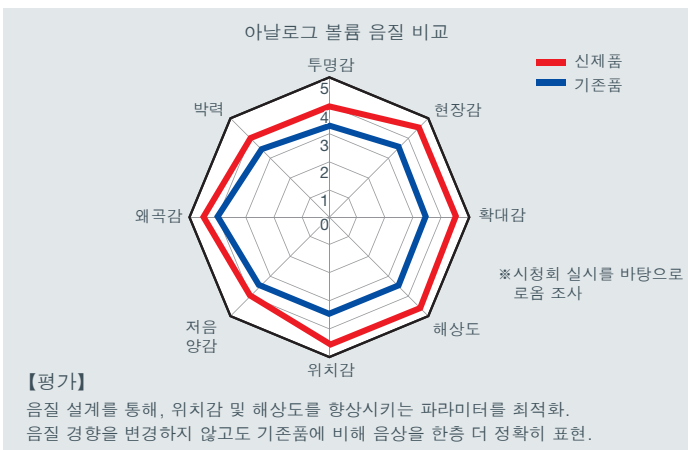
아날로그 볼륨 음질 비교

신제품
기존품

투명감
현장감
확대감
해상도
위치감
저음 양감
왜곡감
박력

5
4
3
2
1
0

※시청회 실시를 바탕으로 로움 조사

【평가】
음질 설계를 통해, 위치감 및 해상도를 향상시키는 파라미터를 최적화.
음질 경향을 변경하지 않고도 기존품에 비해 음상을 한층 더 정확히 표현.